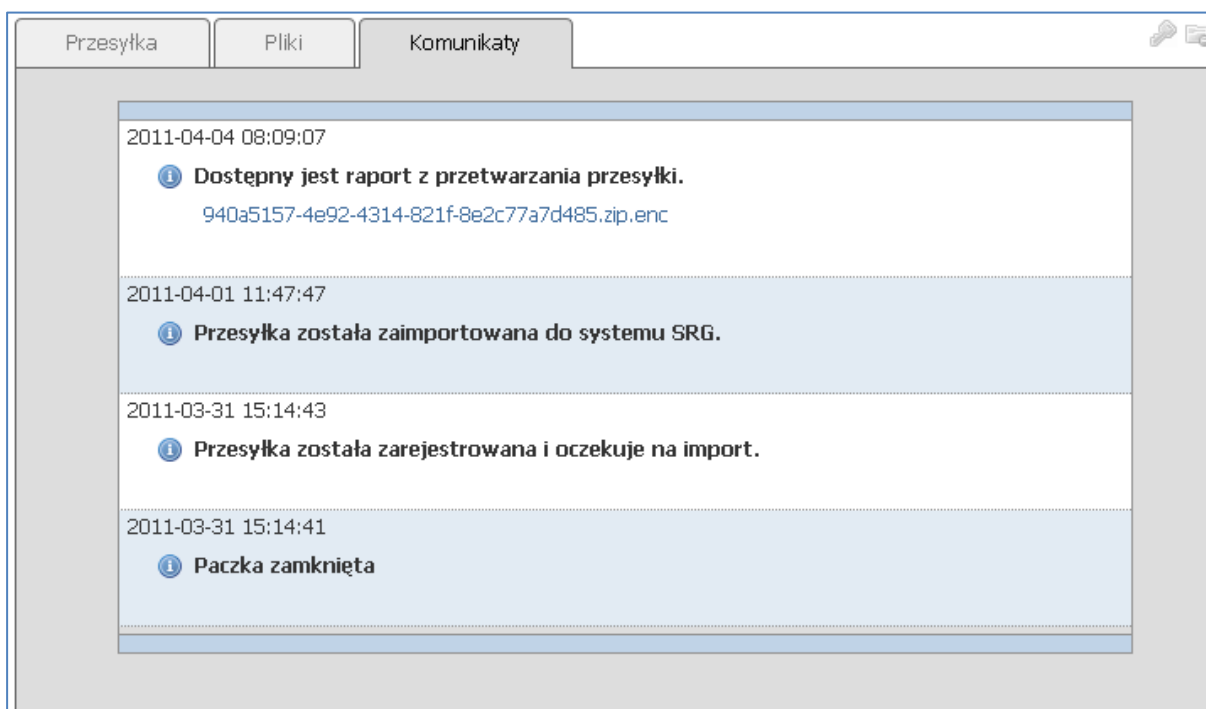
Przesyłka | Pliki | Komunikaty

2011-04-04 08:09:07

Dostępny jest raport z przetwarzania przesyłki.

940a5157-4e92-4314-821f-8e2c77a7d485.zip.enc

2011-04-01 11:47:47

Przesyłka została zaimportowana do systemu SRG.

2011-03-31 15:14:43

Przesyłka została zarejestrowana i oczekuje na import.

2011-03-31 15:14:41

Paczka zamknięta